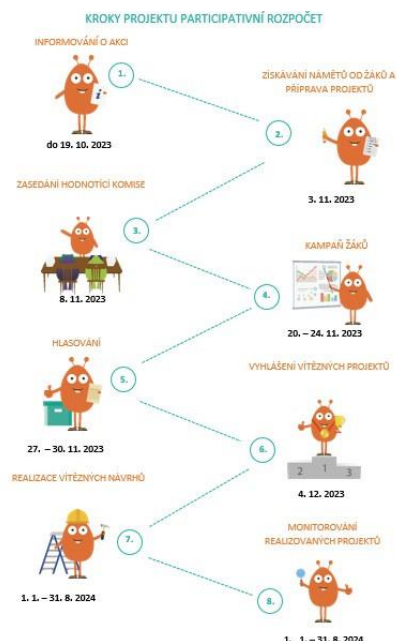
KROKY PROJEKTU PARTICIPATIVNÍ ROZPOČET

INFORMOVÁNÍ O AKCI

1.

do 19. 10. 2023

ZÍSKÁVÁNÍ NÁMĚTŮ OD ŽÁKŮ A PŘÍPRAVA PROJEKTŮ

2.

3. 11. 2023

ZASEDÁNÍ HODNOTÍCÍ KOMISE

3.

8. 11. 2023

KAMPAŇ ŽÁKŮ

4.

20. – 24. 11. 2023

HLASOVÁNÍ

5.

27. – 30. 11. 2023

VYHLÁŠENÍ VÍTĚZNÝCH PROJEKTŮ

6.

2 1 3

4. 12. 2023

REALIZACE VÍTĚZNÝCH NÁVRHŮ

7.

1. 1. – 31. 8. 2024

MONITOROVÁNÍ REALIZOVANÝCH PROJEKTŮ

8.

1. 1. – 31. 8. 2024